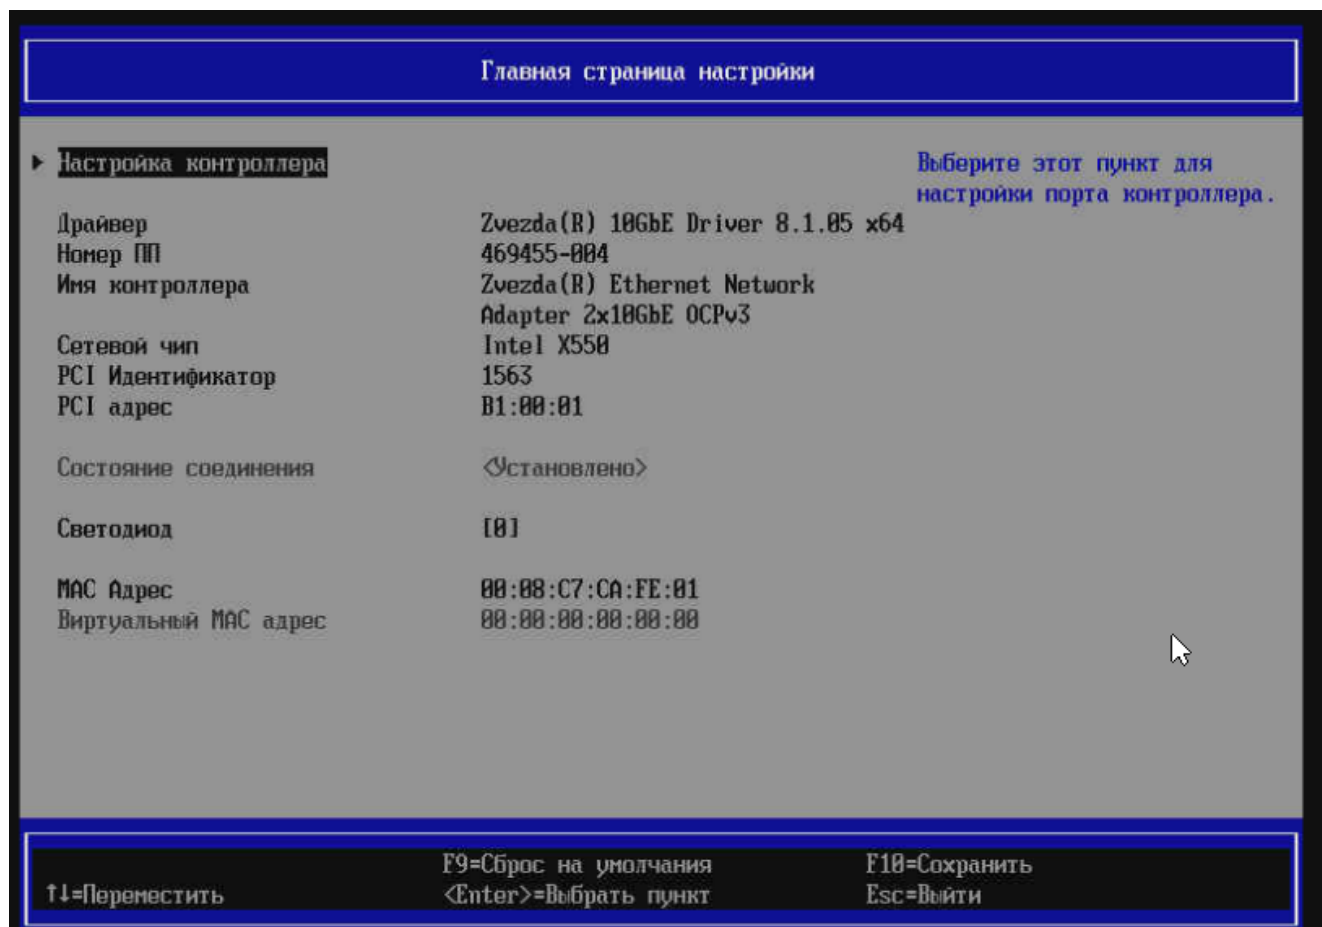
Главная страница настройки

▶ Настройка контроллера

Выберите этот пункт для настройки порта контроллера.

| | |
|---|---|
| Драйвер | Zvezda(R) 10GbE Driver 8.1.05 x64 |
| Номер ПП | 469455-004 |
| Имя контроллера | Zvezda(R) Ethernet Network Adapter 2x10GbE OCPv3 |
| Сетевой чип | Intel X550 |
| PCI Идентификатор | 1563 |
| PCI адрес | B1:00:01 |
| Состояние соединения | <Установлено> |
| Светодиод | [0] |
| MAC Адрес | 00:08:C7:CA:FE:01 |
| Виртуальный MAC адрес | 00:00:00:00:00:00 |

↑↓=Переместить
F9=Сброс на умолчания
<Enter>=Выбрать пункт
F10=Сохранить
Esc=Выйти